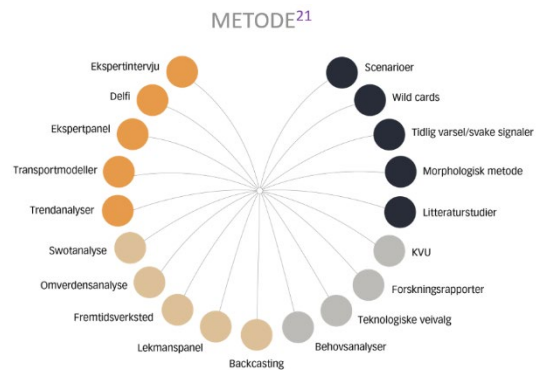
METODE$^{21}$

Ekspertintervju
Delfi
Ekspertpanel
Transportmodeller
Trendanalyser
Swotanalyse
Omverdensanalyse
Fremtidsverksted
Lekmanspanel
Backcasting
Behovsanalyser
Teknologiske veivalg
Forskningsrapporter
KVU
Litteraturstudier
Morphologisk metode
Tidlig varsel/svake signaler
Wild cards
Scenarioer